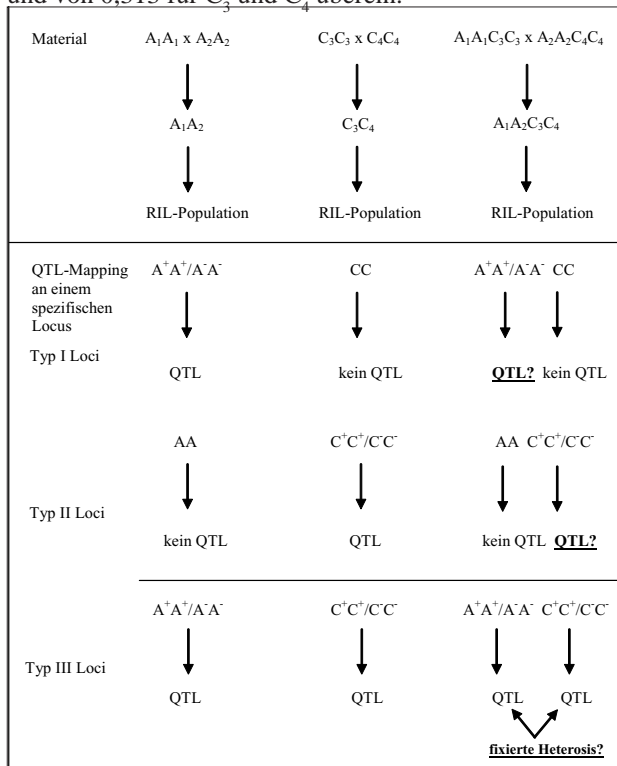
und von 0,315 für $C_3$ und $C_4$ überein.

Material

$A_1A_1$ x $A_2A_2$

$A_1A_2$

RIL-Population

$C_3C_3$ x $C_4C_4$

$C_3C_4$

RIL-Population

$A_1A_1C_3C_3$ x $A_2A_2C_4C_4$

$A_1A_2C_3C_4$

RIL-Population

QTL-Mapping an einem spezifischen Locus

Typ I Loci

$A^+A^+/A^-A^-$

QTL

CC

kein QTL

$A^+A^+/A^-A^-$ CC

**QTL?** kein QTL

Typ II Loci

AA

kein QTL

$C^+C^+/C^-C^-$

QTL

AA $C^+C^+/C^-C^-$

kein QTL **QTL?**

Typ III Loci

$A^+A^+/A^-A^-$

QTL

$C^+C^+/C^-C^-$

QTL

$A^+A^+/A^-A^-$ $C^+C^+/C^-C^-$

QTL QTL

**fixierte Heterosis?**